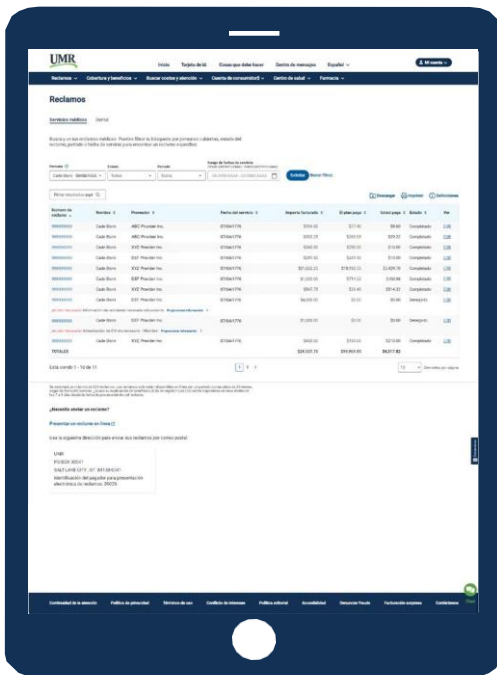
UMR

Inicio Tarjeta de Id Cosas que debe hacer Centro de mensajes Español Mi cuenta

Reclamos Cobertura y beneficios Buscar costos y atención Cuenta de consumidor Centro de salud Farmacia

Reclamos

Servicios médicos Dental

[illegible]

Periodo Estado Periodo Rango de fechas de servicio

Exhibir Borrar filtros

Filtrar resultados aquí

Descargar Imprimir Definiciones

| Número de reclamo | Nombre | Proveedor | Fecha del servicio | Importe facturado | El plan pagó | Usted paga | Estado | Ver |
|---|---|---|---|---|---|---|---|---|
| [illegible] | Cade Dorn | ABC Provider Inc. | 07/04/1776 | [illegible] | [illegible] | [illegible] | Completado | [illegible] |
| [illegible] | Cade Dorn | ABC Provider Inc. | 07/04/1776 | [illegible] | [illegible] | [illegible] | Completado | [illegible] |
| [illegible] | Cade Dorn | XYZ Provider Inc. | 07/04/1776 | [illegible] | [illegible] | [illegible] | Completado | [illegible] |
| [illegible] | Cade Dorn | XYZ Provider Inc. | 07/04/1776 | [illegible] | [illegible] | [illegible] | Completado | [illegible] |
| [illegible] | Cade Dorn | XYZ Provider Inc. | 07/04/1776 | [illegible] | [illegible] | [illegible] | Completado | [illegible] |
| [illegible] | Cade Dorn | EXP Provider Inc. | 07/04/1776 | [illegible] | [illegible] | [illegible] | Completado | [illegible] |
| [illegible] | Cade Dorn | XYZ Provider Inc. | 07/04/1776 | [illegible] | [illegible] | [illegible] | Completado | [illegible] |
| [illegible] | Cade Dorn | XYZ Provider Inc. | 07/04/1776 | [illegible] | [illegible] | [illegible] | Denegado | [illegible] |
| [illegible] | Cade Dorn | XYZ Provider Inc. | 07/04/1776 | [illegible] | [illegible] | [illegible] | Denegado | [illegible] |
| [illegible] | Cade Dorn | XYZ Provider Inc. | 07/04/1776 | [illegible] | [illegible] | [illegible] | Completado | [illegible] |
| TOTALES | | | | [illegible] | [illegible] | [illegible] | | |

Está viendo 1 - 10 de 11

1 2 >

10 Elementos por página

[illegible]

¿Necesita enviar un reclamo?

Presentar un reclamo en línea

Use la siguiente dirección para enviar sus reclamos por correo postal:

UMR
PO BOX 30541
SALT LAKE CITY, UT 84130-0541
Identificación del pagador para presentación electrónica de reclamos: 39026

Confidencialidad de la atención Política de privacidad Términos de uso Conflictos de intereses Política editorial Accesibilidad Denunciar fraude Facturación sorpresa Condiciones

Chat